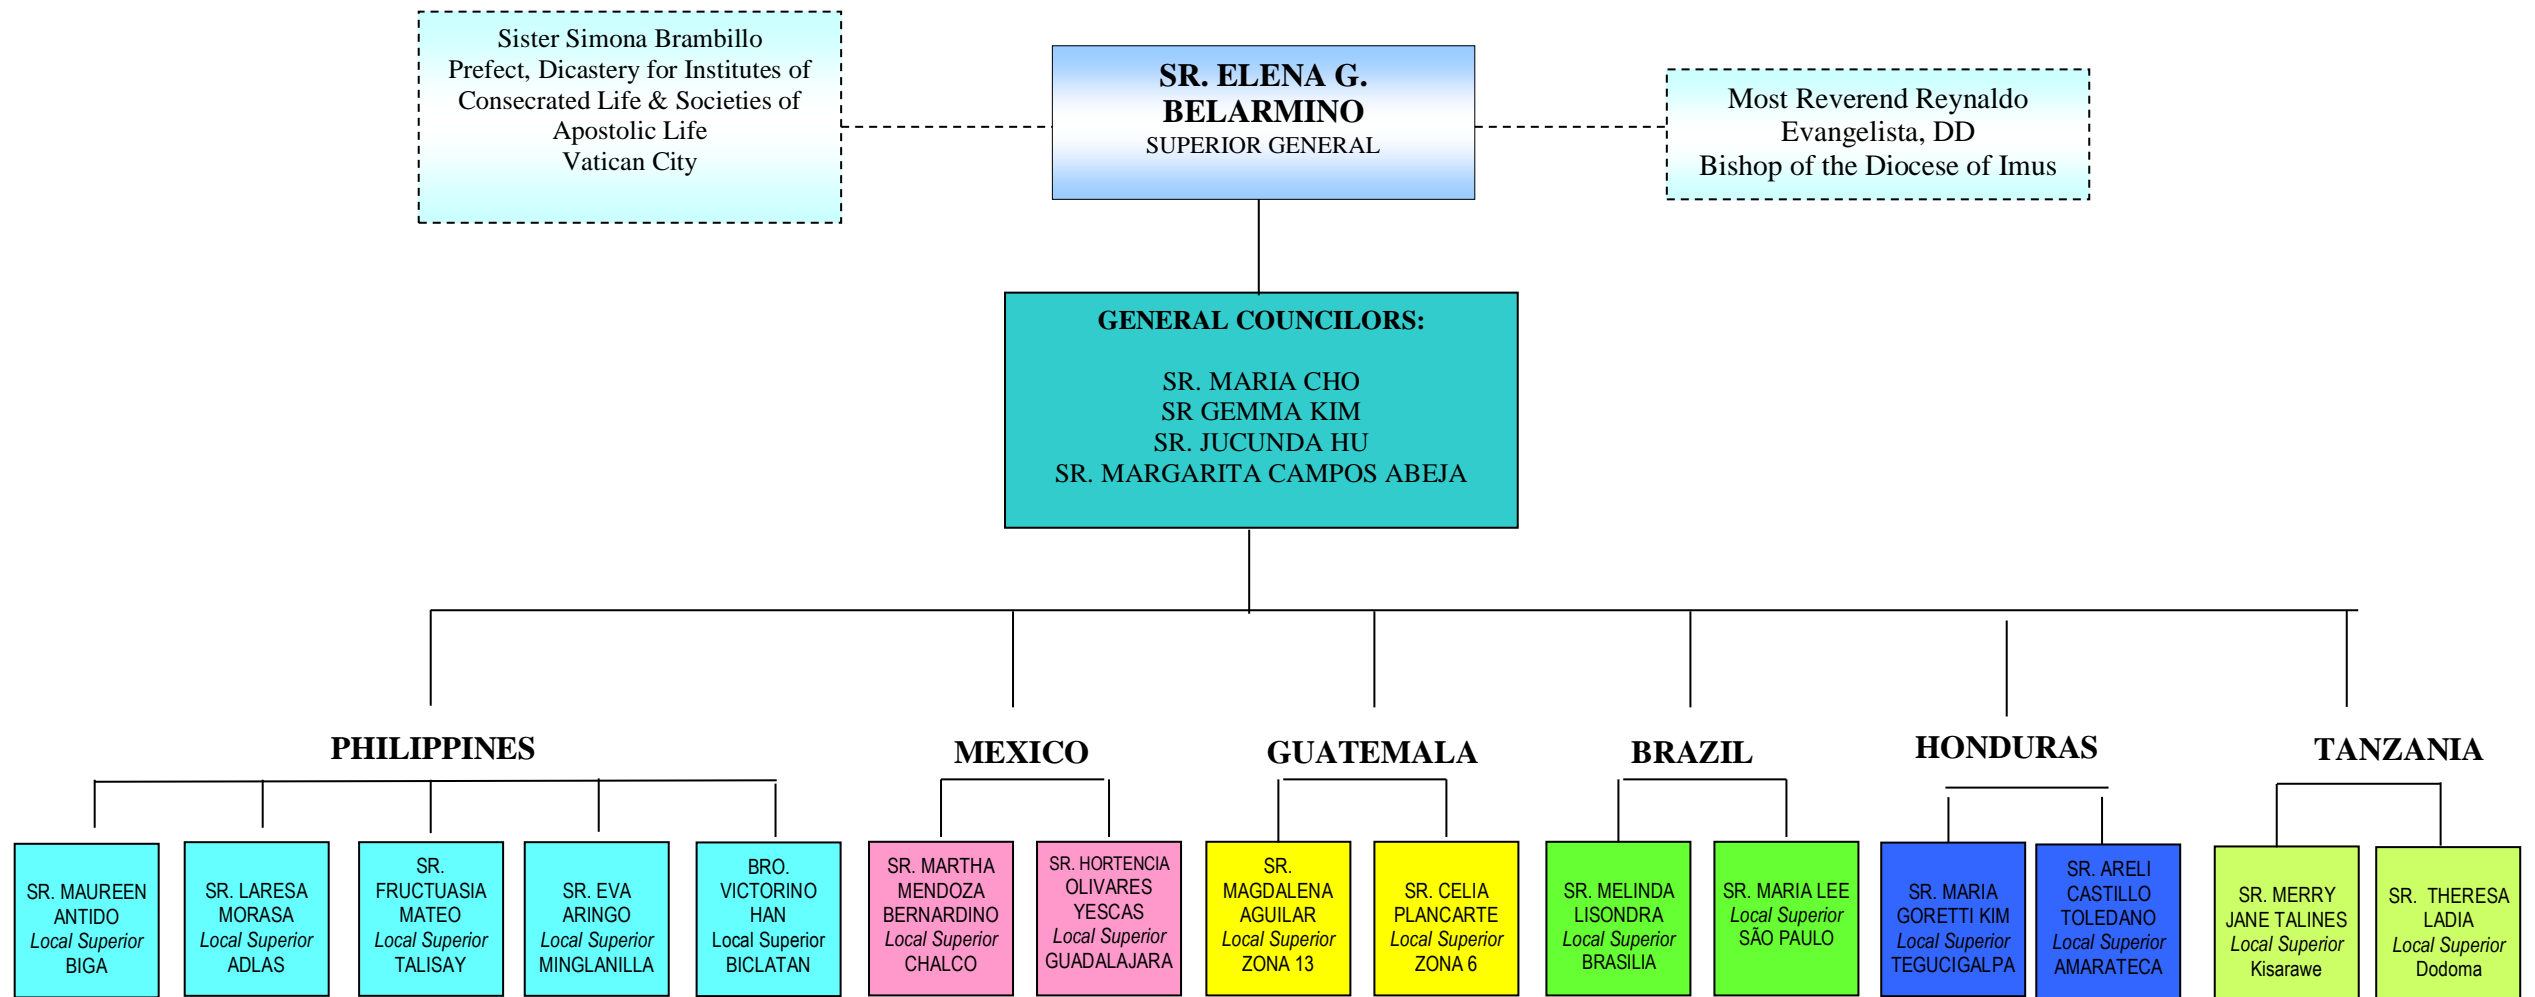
Sister Simona Brambillo
Prefect, Dicastery for Institutes of Consecrated Life & Societies of Apostolic Life
Vatican City

SR. ELENA G. BELARMINO
SUPERIOR GENERAL

Most Reverend Reynaldo Evangelista, DD
Bishop of the Diocese of Imus

GENERAL COUNCILORS:

SR. MARIA CHO
SR GEMMA KIM
SR. JUCUNDA HU
SR. MARGARITA CAMPOS ABEJA

PHILIPPINES

SR. MAUREEN ANTIDO
Local Superior
BIGA

SR. LARESA MORASA
Local Superior
ADLAS

SR. FRUCTUASIA MATEO
Local Superior
TALISAY

SR. EVA ARINGO
Local Superior
MINGLANILLA

BRO. VICTORINO HAN
Local Superior
BICLATAN

MEXICO

SR. MARTHA MENDOZA BERNARDINO
Local Superior
CHALCO

SR. HORTENCIA OLIVARES YESCAS
Local Superior
GUADALAJARA

GUATEMALA

SR. MAGDALENA AGUILAR
Local Superior
ZONA 13

SR. CELIA PLANCARTE
Local Superior
ZONA 6

BRAZIL

SR. MELINDA LISONDRA
Local Superior
BRASILIA

SR. MARIA LEE
Local Superior
SÃO PAULO

HONDURAS

SR. MARIA GORETTI KIM
Local Superior
TEGUCIGALPA

SR. ARELI CASTILLO TOLEDANO
Local Superior
AMARATECA

TANZANIA

SR. MERRY JANE TALINES
Local Superior
Kisarawe

SR. THERESA LADIA
Local Superior
Dodoma